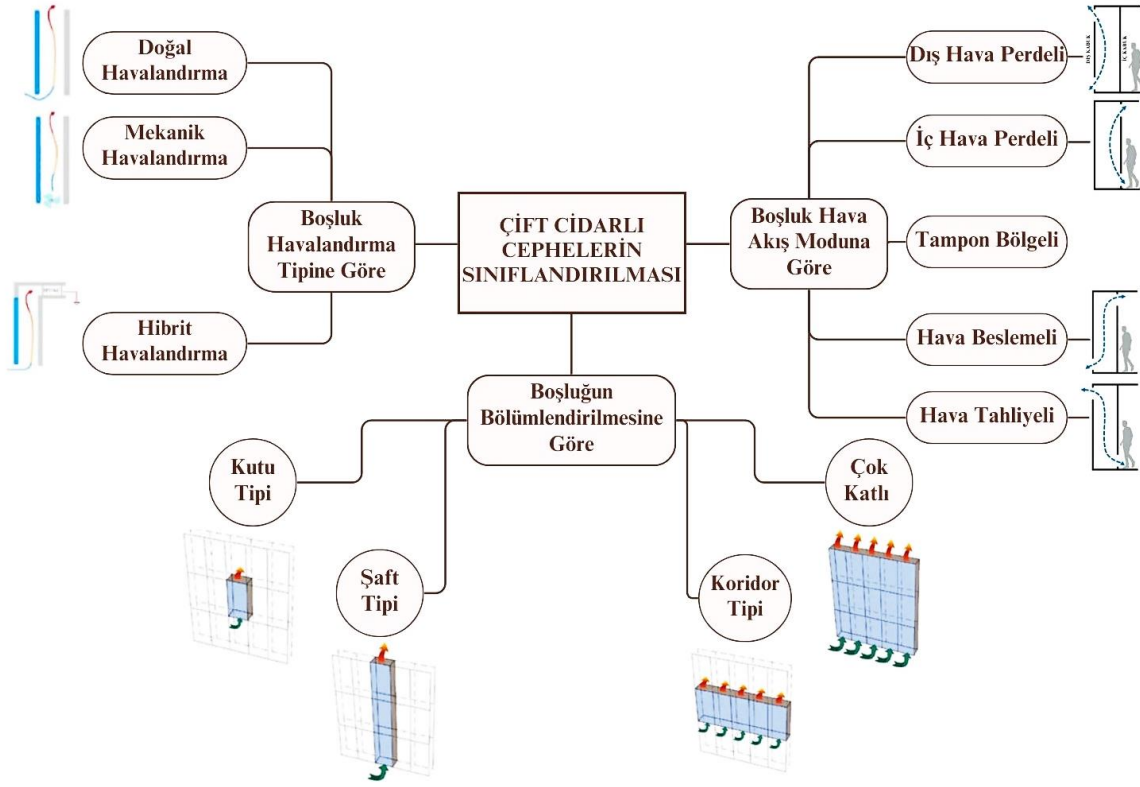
ÇİFT CİDARLI CEPHELERİN SINIFLANDIRILMASI

Boşluk Havalandırma Tipine Göre

Doğal Havalandırma

Mekanik Havalandırma

Hibrit Havalandırma

Boşluk Hava Akış Moduna Göre

Dış Hava Perdeli

İç Hava Perdeli

Tampon Bölgeli

Hava Beslemeli

Hava Tahliyeli

Boşluğun Bölümlendirilmesine Göre

Kutu Tipi

Şaft Tipi

Koridor Tipi

Çok Katlı